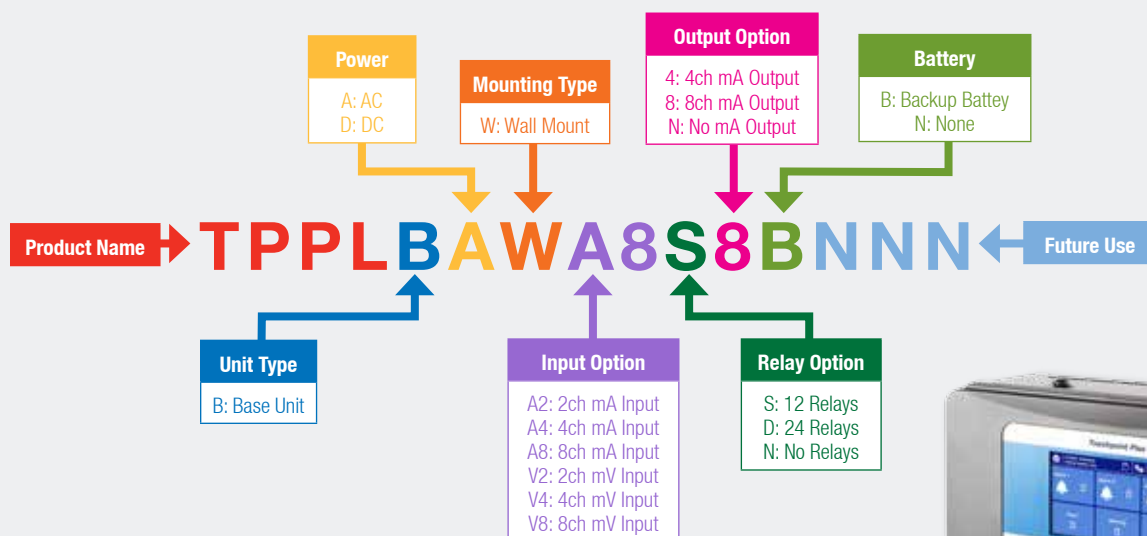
Power
A: AC
D: DC

Mounting Type
W: Wall Mount

Output Option
4: 4ch mA Output
8: 8ch mA Output
N: No mA Output

Battery
B: Backup Battey
N: None

Product Name

TPPLBAWA8S8BNNN

Future Use

Unit Type
B: Base Unit

Input Option
A2: 2ch mA Input
A4: 4ch mA Input
A8: 8ch mA Input
V2: 2ch mV Input
V4: 4ch mV Input
V8: 8ch mV Input

Relay Option
S: 12 Relays
D: 24 Relays
N: No Relays